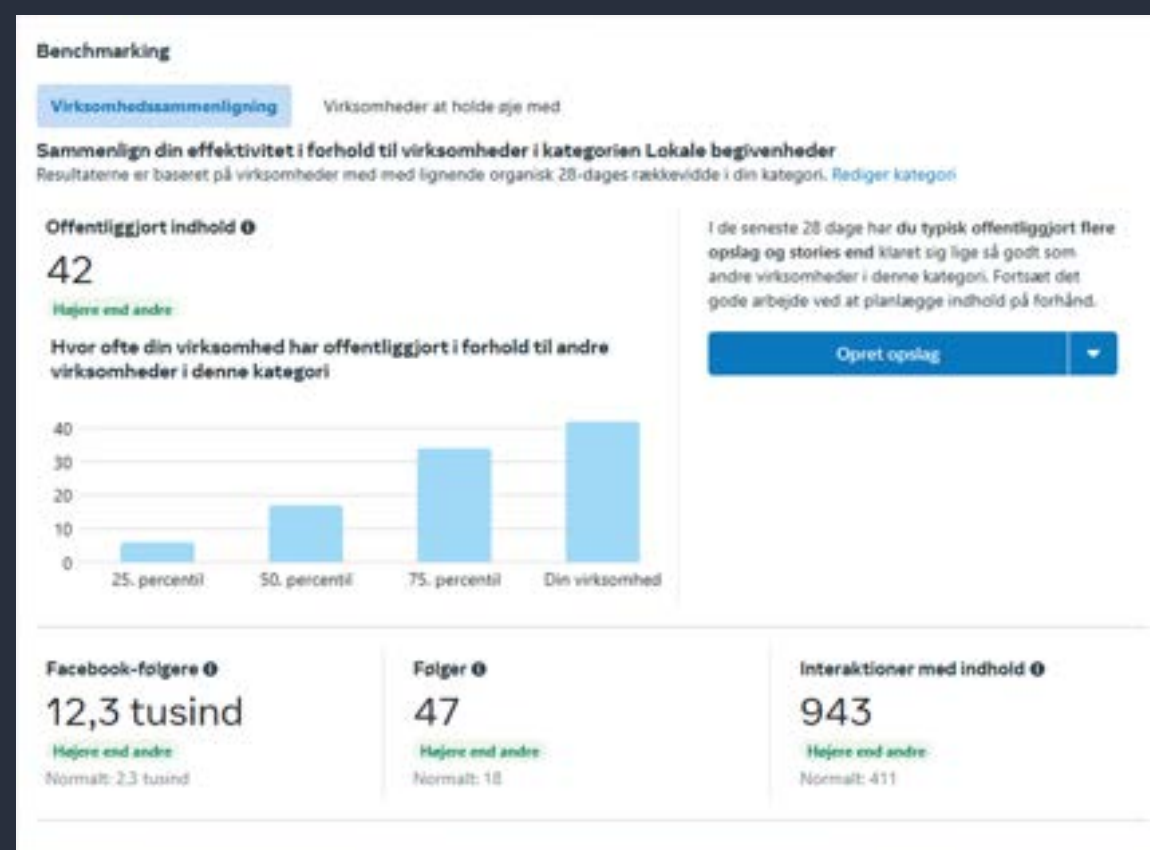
Benchmarking

Virksomhedssammenligning

Virksomheder at holde øje med

Sammenlign din effektivitet i forhold til virksomheder i kategorien Lokale begivenheder
Resultaterne er baseret på virksomheder med med lignende organisk 28-dages rækkevidde i din kategori. Rediger kategori

Offentliggjort indhold

42

Højere end andre

Hvor ofte din virksomhed har offentliggjort i forhold til andre virksomheder i denne kategori

40
30
20
10
0

25. percentil
50. percentil
75. percentil
Din virksomhed

I de seneste 28 dage har du typisk offentliggjort flere opslag og stories end klaret sig lige så godt som andre virksomheder i denne kategori. Fortsæt det gode arbejde ved at planlægge indhold på forhånd.

Opret opslag

Facebook-følgere

12,3 tusind

Højere end andre

Normalt: 2,3 tusind

Følger

47

Højere end andre

Normalt: 18

Interaktioner med indhold

943

Højere end andre

Normalt: 411